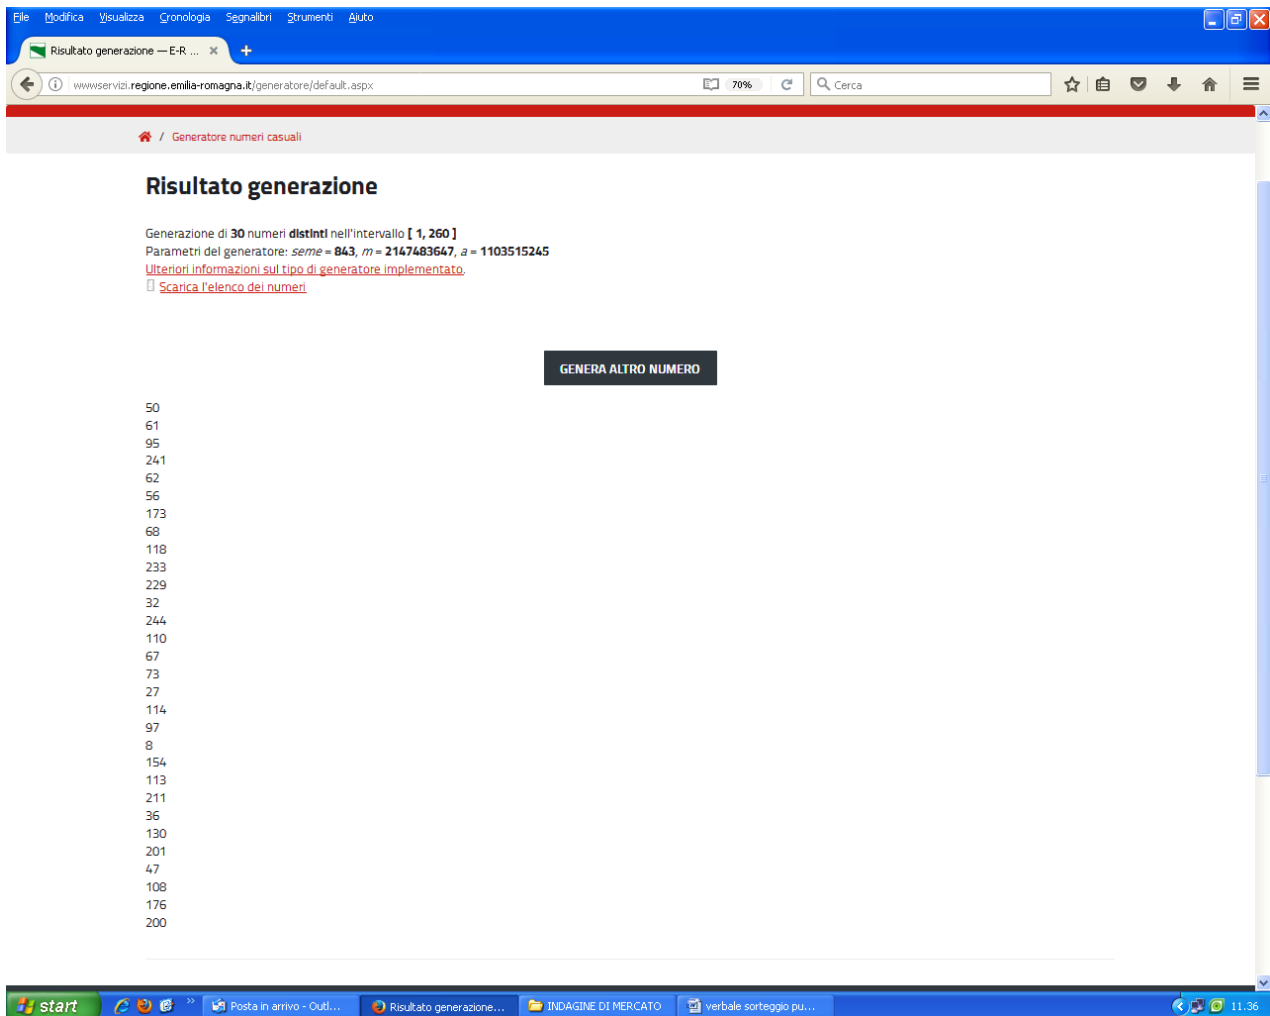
File Modifica Visualizza Cronologia Segnalibri Strumenti Aiuto

Risultato generazione — E-R ... ×

www.servizi.regione.emilia-romagna.it/generatore/default.aspx 70% Cerca

/ Generatore numeri casuali

Risultato generazione

Generazione di 30 numeri distinti nell'intervallo [ 1, 260 ]
Parametri del generatore: seme = 843, m = 2147483647, a = 1103515245
Ulteriori informazioni sul tipo di generatore implementato.
Scarica l'elenco dei numeri

GENERA ALTRO NUMERO

50
61
95
241
62
56
173
68
118
233
229
32
244
110
67
73
27
114
97
8
154
113
211
36
130
201
47
108
176
200

start Posta in arrivo - Outl... Risultato generazione... INDAGINE DI MERCATO verbale sorteggio pu... 11.36